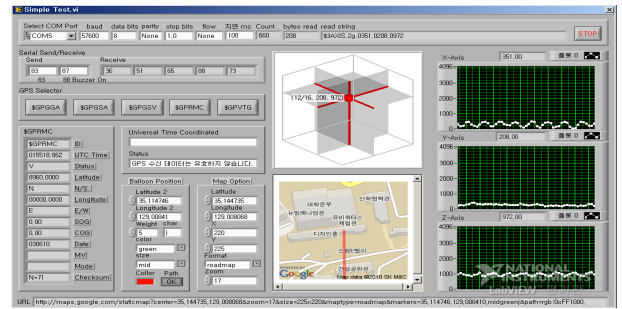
Simple Test.vi

Select COM Port baud data bits parity stop bits flow 지연 ms Count bytes read read string
COM5 57600 8 None 1.0 None 100 660 208 $3A035,2g,0351,0208,0972
STOP

Serial Send/Receive
Send Receive
83 87 36 51 65 88 73
83 88 Buzzer On

GPS Selector
$GPGGA $GPGSA $GPGSV $GPRMC $GPVTG

(12/16., 208, 972)

X-Axis 351.00 플롯 0
4096
0
Y-Axis 208.00 플롯 0
4096
0
Z-Axis 972.00 플롯 0
4096
0

$GPRMC
$GPRMC ID
015518.862 UTC Time
V Status
3560.0000 Latitude
N N/S
00000.0000 Longitude
E E/W
0.00 SOG
0.00 COG
030610 Date
MV
Mode
N*71 Checksum

Universal Time Coordinated
Status
GPS 수신 데이터는 유효하지 않습니다.

Balloon Position
Latitude 2
35.114746
Longitude 2
129.00841
Weight char
5 I
color
green
size
mid
Collor Path
OK

Map Option
Latitude
35.114735
Longitude
129.008068
220
225
Format
roadmap
Zoom
17

대학본부 산학협력관 뉴밀레니엄관 웅비제일관 체육관 디자인관 드림하우스 건설공학관 Google Map data ©2010 SK M&C

NATIONAL INSTRUMENTS LabVIEW

URL http://maps.google.com/staticmap?center=35.144735,129.008068&zoom=17&size=225x220&maptype=roadmap&markers=35.114746,129.008410,midgreenI&path=rgb:0xFF1000,